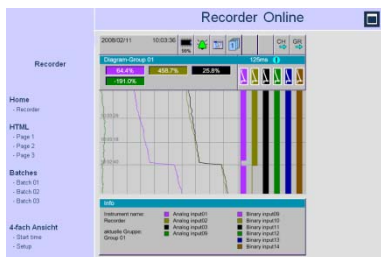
Recorder Online

Recorder

Home
- Recorder

HTML
- Page 1
- Page 2
- Page 3

Batches
- Batch 01
- Batch 02
- Batch 03

4-fach Ansicht
- Start time
- Setup

2006/02/11 10:03:36

CH GR

Diagram-Group 01

125ms

64.4%
456.7%
25.8%
-191.0%

10:03:24
10:03:16
10:03:08

Info

Instrument name:
Recorder

aktuelle Gruppe:
Group 01

Analog input01
Analog input02
Analog input03
Analog input04

Binary input09
Binary input10
Binary input11
Binary input12
Binary input13
Binary input14